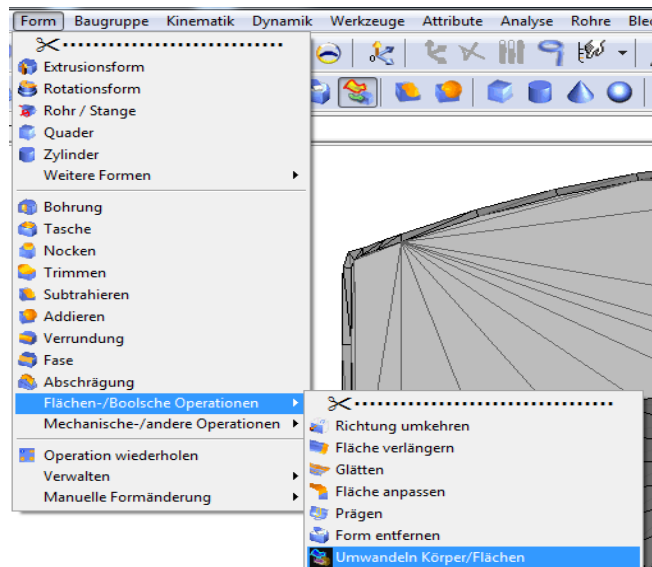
Form Baugruppe Kinematik Dynamik Werkzeuge Attribute Analyse Rohre Ble

Extrusionsform
Rotationsform
Rohr / Stange
Quader
Zylinder
Weitere Formen
Bohrung
Tasche
Nocken
Trimmen
Subtrahieren
Addieren
Verrundung
Fase
Abschrägung
Flächen-/Boolsche Operationen
Mechanische-/andere Operationen
Operation wiederholen
Verwalten
Manuelle Formänderung

Richtung umkehren
Fläche verlängern
Glätten
Fläche anpassen
Prägen
Form entfernen
Umwandeln Körper/Flächen